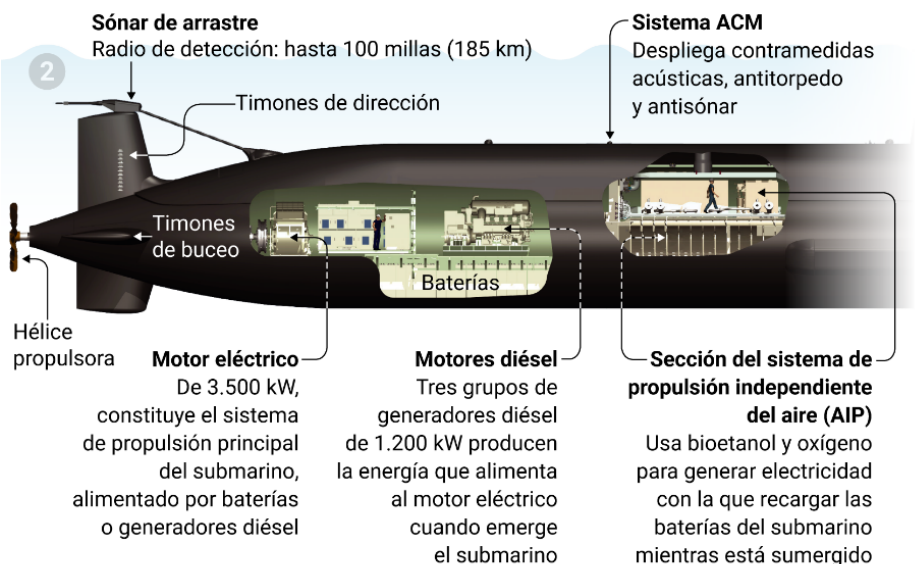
Sónar de arrastre
Radio de detección: hasta 100 millas (185 km)

2

Sistema ACM
Despliega contramedidas acústicas, antitorpedo y antisónar

Timones de dirección

Timones de buceo

Baterías

Hélice propulsora

Motor eléctrico
De 3.500 kW, constituye el sistema de propulsión principal del submarino, alimentado por baterías o generadores diésel

Motores diésel
Tres grupos de generadores diésel de 1.200 kW producen la energía que alimenta al motor eléctrico cuando emerge el submarino

Sección del sistema de propulsión independiente del aire (AIP)
Usa bioetanol y oxígeno para generar electricidad con la que recargar las baterías del submarino mientras está sumergido